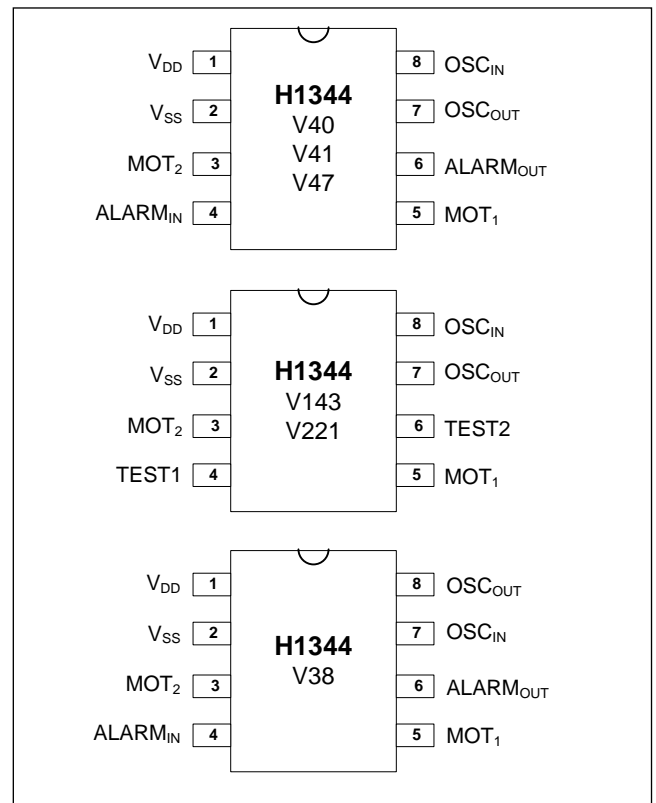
$V_{DD}$ 1
$V_{SS}$ 2
$MOT_2$ 3
$ALARM_{IN}$ 4

**H1344**
V40
V41
V47

8 $OSC_{IN}$
7 $OSC_{OUT}$
6 $ALARM_{OUT}$
5 $MOT_1$

$V_{DD}$ 1
$V_{SS}$ 2
$MOT_2$ 3
TEST1 4

**H1344**
V143
V221

8 $OSC_{IN}$
7 $OSC_{OUT}$
6 TEST2
5 $MOT_1$

$V_{DD}$ 1
$V_{SS}$ 2
$MOT_2$ 3
$ALARM_{IN}$ 4

**H1344**
V38

8 $OSC_{OUT}$
7 $OSC_{IN}$
6 $ALARM_{OUT}$
5 $MOT_1$